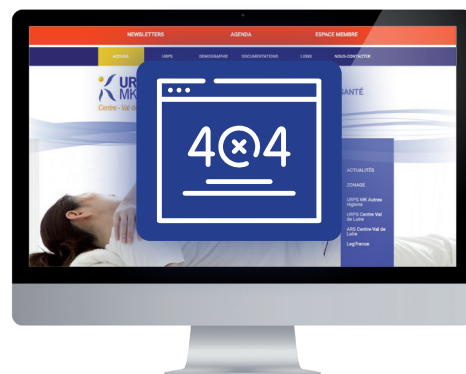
NEWSLETTERS
AGENDA
ESPACE MEMBRE

ACCUEIL
URPS
DEMOGRAPHIE
DOCUMENTATIONS
LIENS
NOUS CONTACTER

URPS
MK
Centre - Val de

SANTÉ

4⊗4

ACTUALITÉS
ZONAGE
URPS MK Autres Régions
URPS Centre Val de Loire
ARS Centre Val de Loire
Legifrance